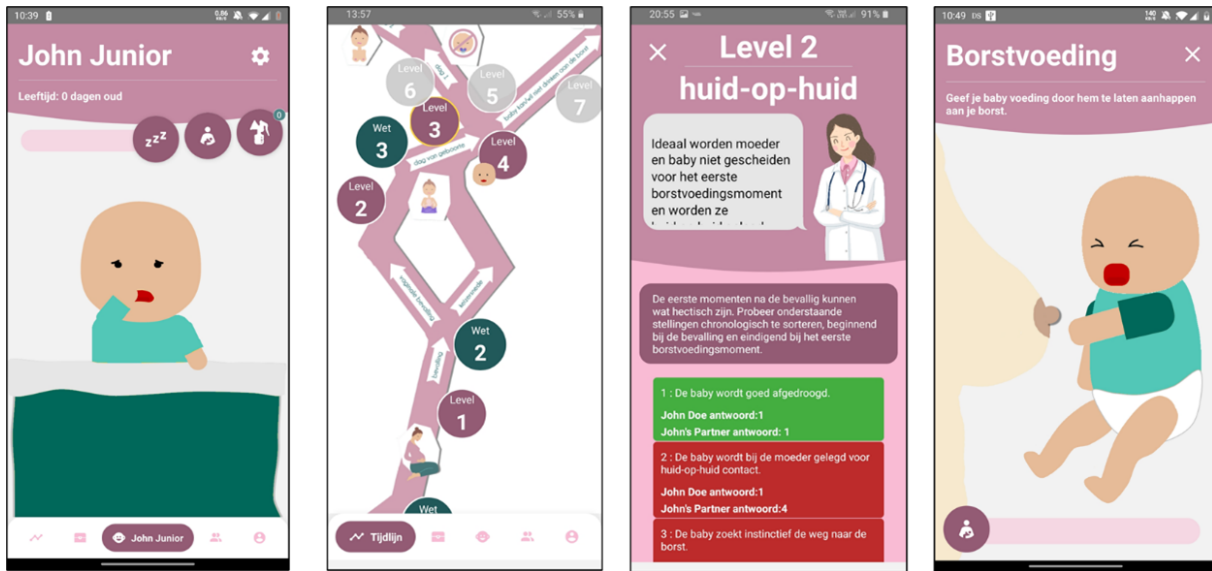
10:39

John Junior

Leeftijd: 0 dagen oud

zzz

0

John Junior

13:57 55%

Level 6

Level 5

Level 7

Wet 3

Level 3

Level 4

dag van geboorte

baby kan het niet drinken van de borst

Level 2

Wet 2

Level 1

Wet

Tijdlijn

20:55 91%

Level 2

huid-op-huid

Ideaal worden moeder en baby niet gescheiden voor het eerste borstvoedingsmoment en worden ze

De eerste momenten na de bevallig kunnen wat hectisch zijn. Probeer onderstaande stellingen chronologisch te sorteren, beginnend bij de bevalling en eindigend bij het eerste borstvoedingsmoment.

1 : De baby wordt goed afgedroogd.

John Doe antwoord:1

John's Partner antwoord: 1

2 : De baby wordt bij de moeder gelegd voor huid-op-huid contact.

John Doe antwoord:1

John's Partner antwoord:4

3 : De baby zoekt instinctief de weg naar de borst.

10:49

Borstvoeding

Geef je baby voeding door hem te laten aanhappen aan je borst.